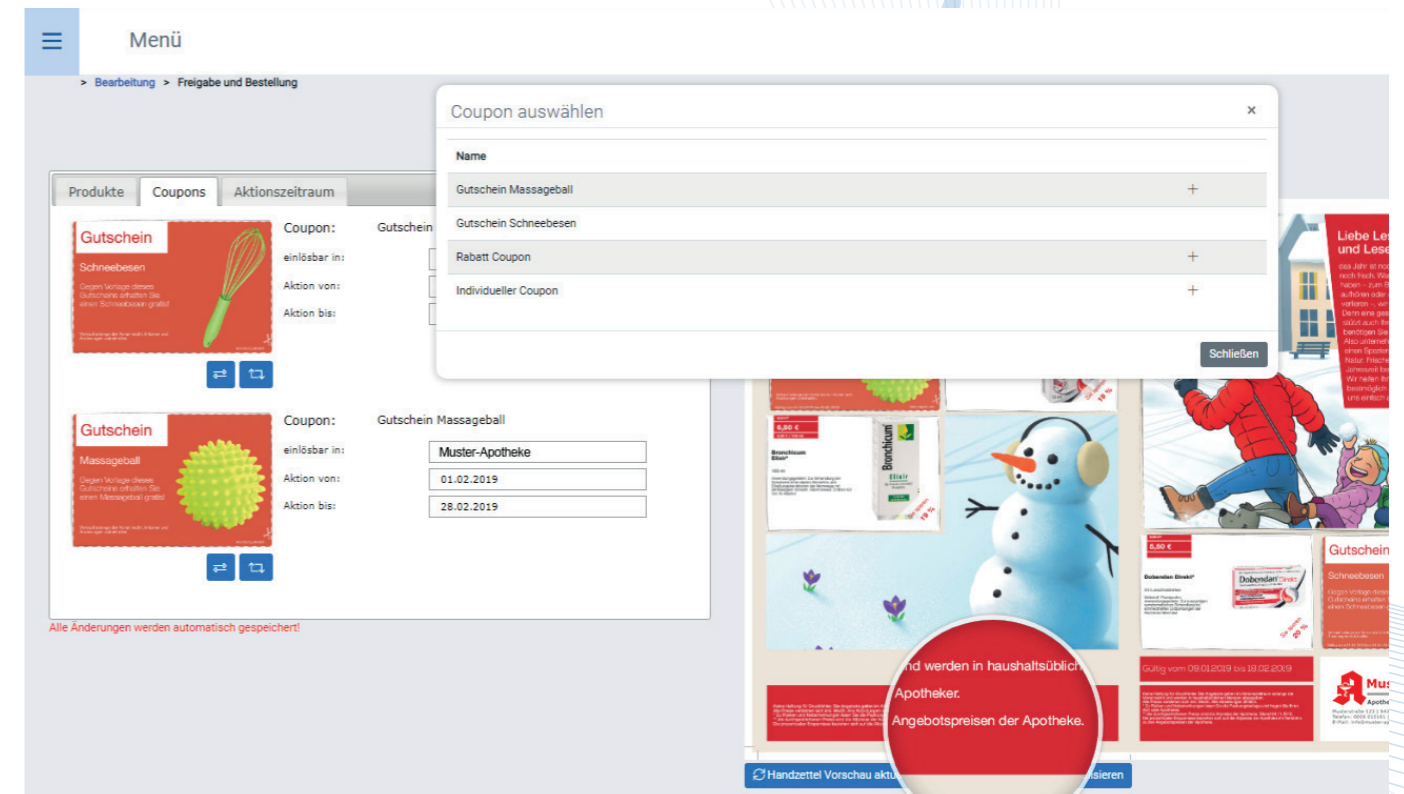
Menü

> Bearbeitung > Freigabe und Bestellung

Produkte | Coupons | Aktionszeitraum

Gutschein
Schneebesen
Gegen Vorlage dieses Gutscheins erhalten Sie einen Schneebesen gratis!

Coupon: Gutschein
einlösbar in:
Aktion von:
Aktion bis:

Gutschein
Massageball
Gegen Vorlage dieses Gutscheins erhalten Sie einen Massageball gratis!

Coupon: Gutschein Massageball
einlösbar in: Muster-Apotheke
Aktion von: 01.02.2019
Aktion bis: 28.02.2019

Alle Änderungen werden automatisch gespeichert!

Coupon auswählen ×

| Name | |
|---|---|
| Gutschein Massageball | + |
| Gutschein Schneebesen | |
| Rabatt Coupon | + |
| Individueller Coupon | + |

Schließen

Liebe Les
und Lese

6,90 €
Bronchicum Elixir
Bronchicum
8,50 €
Dobendan Direkt
Dobendan Direkt
Gutschein
Schneebesen
Gültig vom 09.01.2019 bis 18.02.2019
Mus
Apothe

nd werden in haushaltsüblich
Apotheker.
Angebotspreisen der Apotheke.

Handzettel Vorschau aktu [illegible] isieren